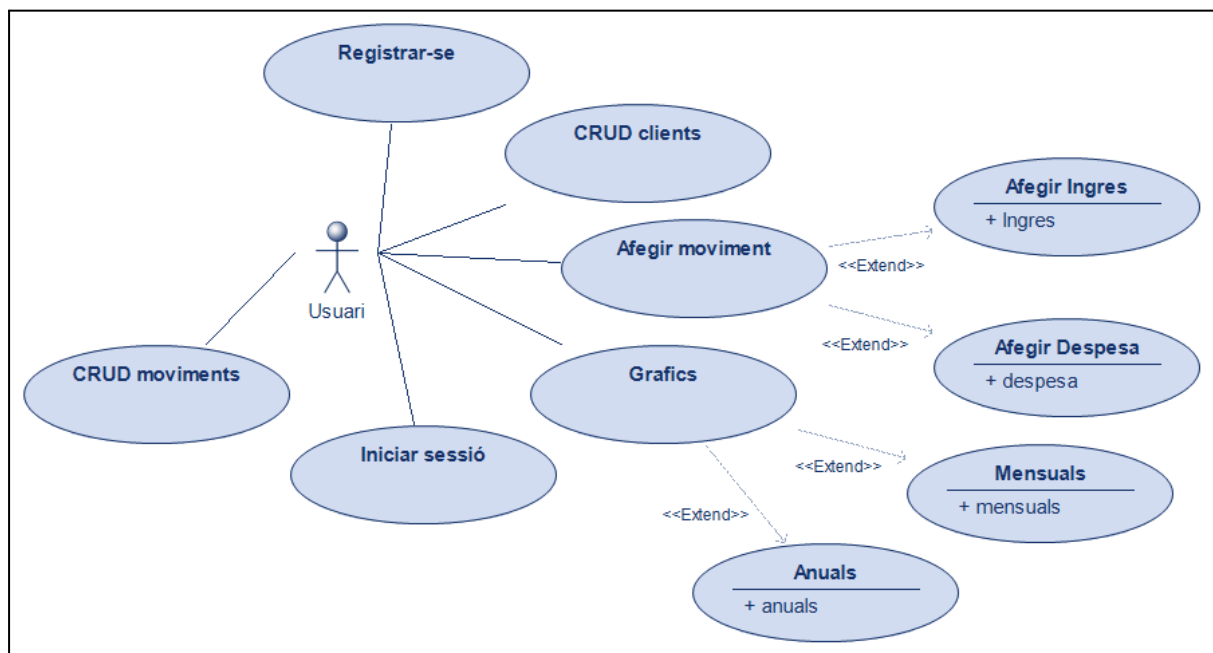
Registrar-se

CRUD clients

Afegir Ingres
+ Ingres

Afegir moviment

<<Extend>>

<<Extend>>

Afegir Despesa
+ despesa

Usuari

CRUD moviments

Grafics

Iniciar sessió

<<Extend>>

Mensuals
+ mensuals

<<Extend>>

Anuals
+ anuals